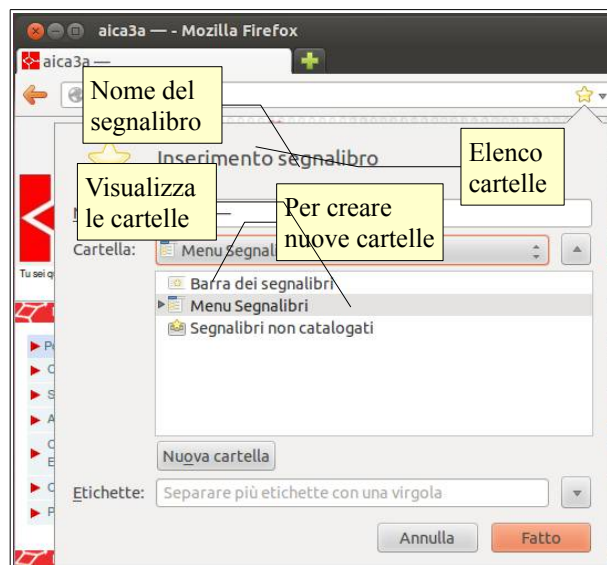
aica3a — - Mozilla Firefox

aica3a —

Nome del segnalibro

Elenco cartelle

Inserimento segnalibro

Visualizza le cartelle

Per creare nuove cartelle

N

Cartella: Menu Segnal

Tu sei q

Barra dei segnalibri
Menu Segnalibri
Segnalibri non catalogati

Nuova cartella

Etichette: Separare più etichette con una virgola

Annulla
Fatto